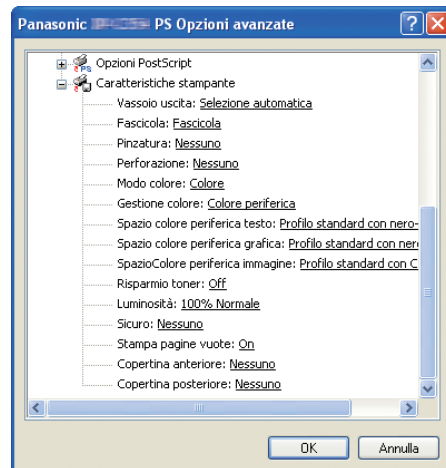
Panasonic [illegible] PS Opzioni avanzate

Opzioni PostScript
Caratteristiche stampante
Vassoio uscita: Selezione automatica
Fascicola: Fascicola
Pinzatura: Nessuno
Perforazione: Nessuno
Modo colore: Colore
Gestione colore: Colore periferica
Spazio colore periferica testo: Profilo standard con nero-
Spazio colore periferica grafica: Profilo standard con ner
SpazioColore periferica immagine: Profilo standard con C
Risparmio toner: Off
Luminosità: 100% Normale
Sicuro: Nessuno
Stampa pagine vuote: On
Copertina anteriore: Nessuno
Copertina posteriore: Nessuno

OK
Annulla